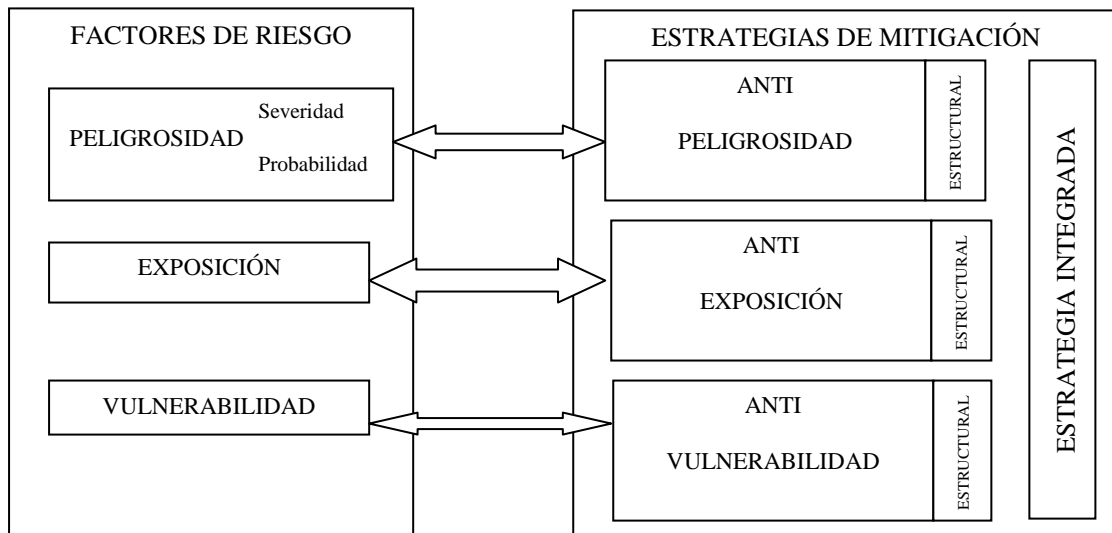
FACTORES DE RIESGO

PELIGROSIDAD
Severidad
Probabilidad

EXPOSICIÓN

VULNERABILIDAD

ESTRATEGIAS DE MITIGACIÓN

ANTI
PELIGROSIDAD
ESTRUCTURAL

ANTI
EXPOSICIÓN
ESTRUCTURAL

ANTI
VULNERABILIDAD
ESTRUCTURAL

ESTRATEGIA INTEGRADA